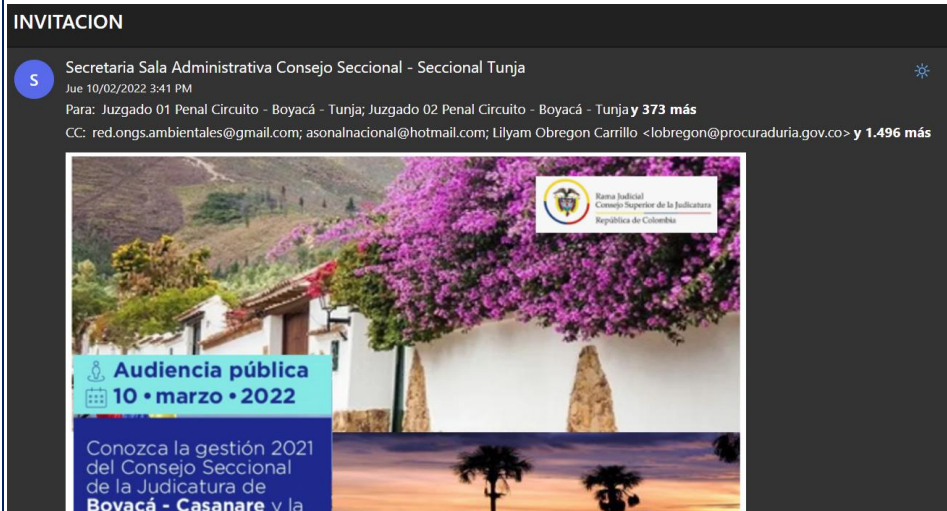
INVITACION

S

Secretaria Sala Administrativa Consejo Seccional - Seccional Tunja
Jue 10/02/2022 3:41 PM
Para: Juzgado 01 Penal Circuito - Boyacá - Tunja; Juzgado 02 Penal Circuito - Boyacá - Tunja **y 373 más**
CC: red.ongs.ambientales@gmail.com; asonalnacional@hotmail.com; Lilyam Obregon Carrillo <lobregon@procuraduria.gov.co> **y 1.496 más**

Rama Judicial
Consejo Superior de la Judicatura
República de Colombia

Audiencia pública
10 • marzo • 2022

Conozca la gestión 2021 del Consejo Seccional de la Judicatura de **Boyacá - Casanare** y la